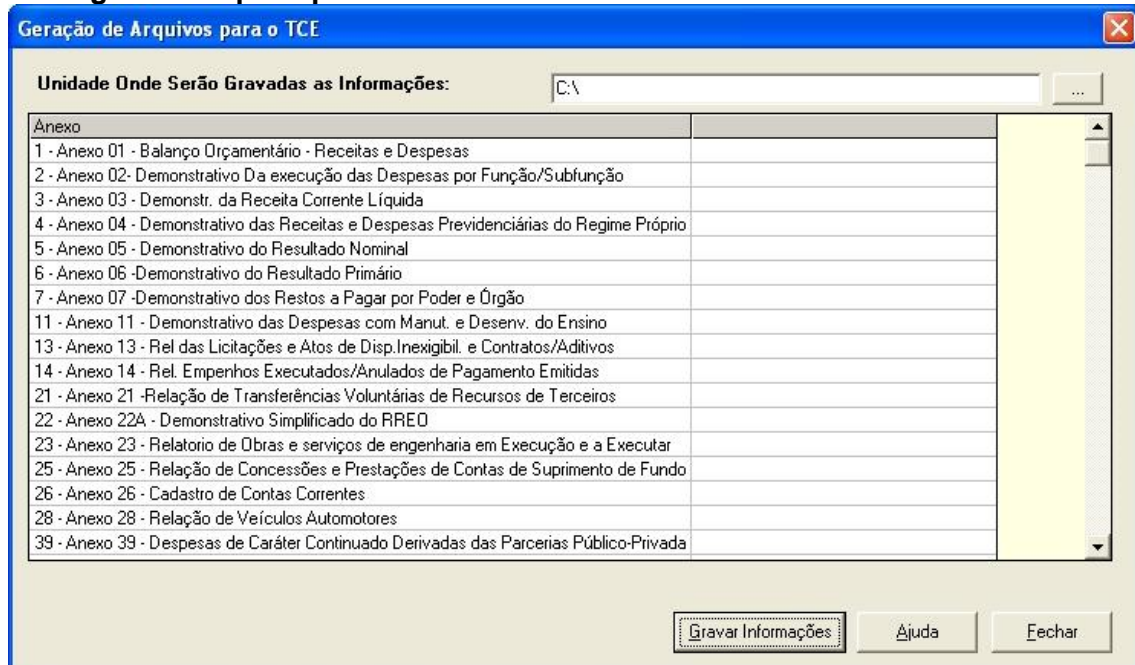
Geração de Arquivos para o TCE

Unidade Onde Serão Gravadas as Informações: C:\ ...

| Anexo | |
|---|---|
| 1 - Anexo 01 - Balanço Orçamentário - Receitas e Despesas | |
| 2 - Anexo 02- Demonstrativo Da execução das Despesas por Função/Subfunção | |
| 3 - Anexo 03 - Demonstr. da Receita Corrente Líquida | |
| 4 - Anexo 04 - Demonstrativo das Receitas e Despesas Previdenciárias do Regime Próprio | |
| 5 - Anexo 05 - Demonstrativo do Resultado Nominal | |
| 6 - Anexo 06 -Demonstrativo do Resultado Primário | |
| 7 - Anexo 07 -Demonstrativo dos Restos a Pagar por Poder e Órgão | |
| 11 - Anexo 11 - Demonstrativo das Despesas com Manut. e Desenv. do Ensino | |
| 13 - Anexo 13 - Rel das Licitações e Atos de Disp.Inexigibil. e Contratos/Aditivos | |
| 14 - Anexo 14 - Rel. Empenhos Executados/Anulados de Pagamento Emitidas | |
| 21 - Anexo 21 -Relação de Transferências Voluntárias de Recursos de Terceiros | |
| 22 - Anexo 22A - Demonstrativo Simplificado do RREO | |
| 23 - Anexo 23 - Relatorio de Obras e serviços de engenharia em Execução e a Executar | |
| 25 - Anexo 25 - Relação de Concessões e Prestações de Contas de Suprimento de Fundo | |
| 26 - Anexo 26 - Cadastro de Contas Correntes | |
| 28 - Anexo 28 - Relação de Veículos Automotores | |
| 39 - Anexo 39 - Despesas de Caráter Continuado Derivadas das Parcerias Público-Privada | |

Gravar Informações Ajuda Fechar